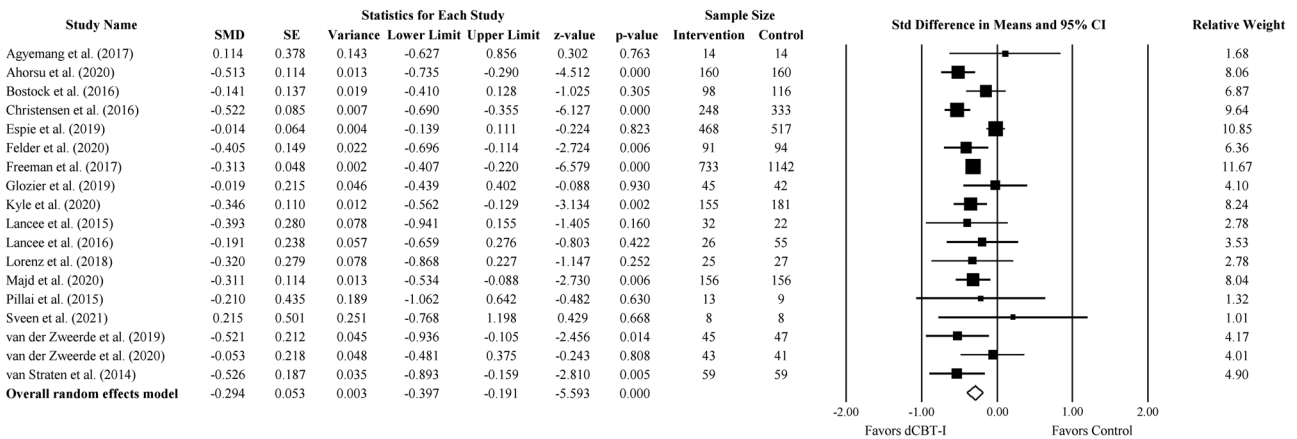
| Study Name | SMD | SE | Variance | Lower Limit | Upper Limit | z-value | p-value | Intervention | Control | Relative Weight |
|---|---|---|---|---|---|---|---|---|---|---|
| | | | Statistics for Each Study | | | | | Sample Size | | |
| Agyemang et al. (2017) | 0.114 | 0.378 | 0.143 | -0.627 | 0.856 | 0.302 | 0.763 | 14 | 14 | 1.68 |
| Ahorsu et al. (2020) | -0.513 | 0.114 | 0.013 | -0.735 | -0.290 | -4.512 | 0.000 | 160 | 160 | 8.06 |
| Bostock et al. (2016) | -0.141 | 0.137 | 0.019 | -0.410 | 0.128 | -1.025 | 0.305 | 98 | 116 | 6.87 |
| Christensen et al. (2016) | -0.522 | 0.085 | 0.007 | -0.690 | -0.355 | -6.127 | 0.000 | 248 | 333 | 9.64 |
| Espie et al. (2019) | -0.014 | 0.064 | 0.004 | -0.139 | 0.111 | -0.224 | 0.823 | 468 | 517 | 10.85 |
| Felder et al. (2020) | -0.405 | 0.149 | 0.022 | -0.696 | -0.114 | -2.724 | 0.006 | 91 | 94 | 6.36 |
| Freeman et al. (2017) | -0.313 | 0.048 | 0.002 | -0.407 | -0.220 | -6.579 | 0.000 | 733 | 1142 | 11.67 |
| Glozier et al. (2019) | -0.019 | 0.215 | 0.046 | -0.439 | 0.402 | -0.088 | 0.930 | 45 | 42 | 4.10 |
| Kyle et al. (2020) | -0.346 | 0.110 | 0.012 | -0.562 | -0.129 | -3.134 | 0.002 | 155 | 181 | 8.24 |
| Lancee et al. (2015) | -0.393 | 0.280 | 0.078 | -0.941 | 0.155 | -1.405 | 0.160 | 32 | 22 | 2.78 |
| Lancee et al. (2016) | -0.191 | 0.238 | 0.057 | -0.659 | 0.276 | -0.803 | 0.422 | 26 | 55 | 3.53 |
| Lorenz et al. (2018) | -0.320 | 0.279 | 0.078 | -0.868 | 0.227 | -1.147 | 0.252 | 25 | 27 | 2.78 |
| Majd et al. (2020) | -0.311 | 0.114 | 0.013 | -0.534 | -0.088 | -2.730 | 0.006 | 156 | 156 | 8.04 |
| Pillai et al. (2015) | -0.210 | 0.435 | 0.189 | -1.062 | 0.642 | -0.482 | 0.630 | 13 | 9 | 1.32 |
| Sveen et al. (2021) | 0.215 | 0.501 | 0.251 | -0.768 | 1.198 | 0.429 | 0.668 | 8 | 8 | 1.01 |
| van der Zweerde et al. (2019) | -0.521 | 0.212 | 0.045 | -0.936 | -0.105 | -2.456 | 0.014 | 45 | 47 | 4.17 |
| van der Zweerde et al. (2020) | -0.053 | 0.218 | 0.048 | -0.481 | 0.375 | -0.243 | 0.808 | 43 | 41 | 4.01 |
| van Straten et al. (2014) | -0.526 | 0.187 | 0.035 | -0.893 | -0.159 | -2.810 | 0.005 | 59 | 59 | 4.90 |
| **Overall random effects model** | -0.294 | 0.053 | 0.003 | -0.397 | -0.191 | -5.593 | 0.000 | | | |

Std Difference in Means and 95% CI

-2.00 -1.00 0.00 1.00 2.00

Favors dCBT-I Favors Control